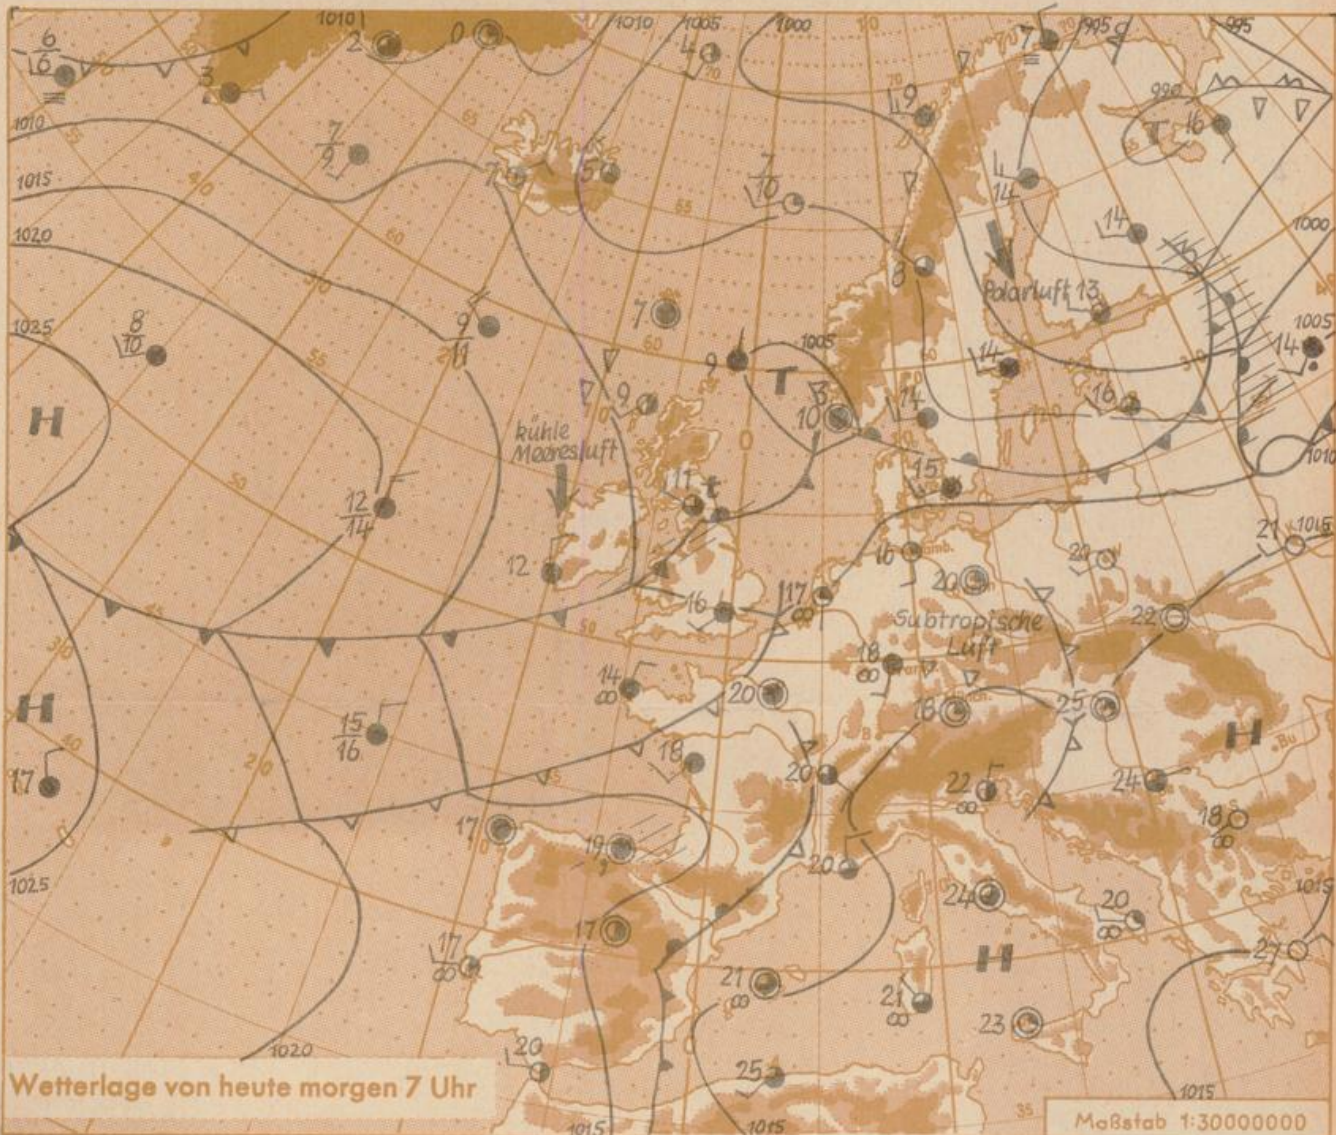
1010 1010 1005 1000 995 995
$\frac{6}{16}$ 2 0 4 7
3
1010 55 $\frac{7}{9}$ 19 990
1015 40 7 5 $\frac{7}{10}$ 65 T 16
1020 60 14 1000
8
1025 $\frac{8}{10}$ 70 $\frac{9}{11}$ 7 Polarluft 13
9 1005 1005
H 55 9 T 14
kühle Meeresluft 10 14 16
50 12 $\frac{12}{14}$ 11 t 15
16 20 21 1015
12 17 20
16 Subtropische Luft 22
18
H 15 14 20 18 25 H
$\frac{15}{16}$
17 18 20 22 24
17 19 18
20
1025 24 20
17 1015
17 21 21 H 27
23
1020 20
Wetterlage von heute morgen 7 Uhr 25 1015 1015 1015 35
Maßstab 1:30000000